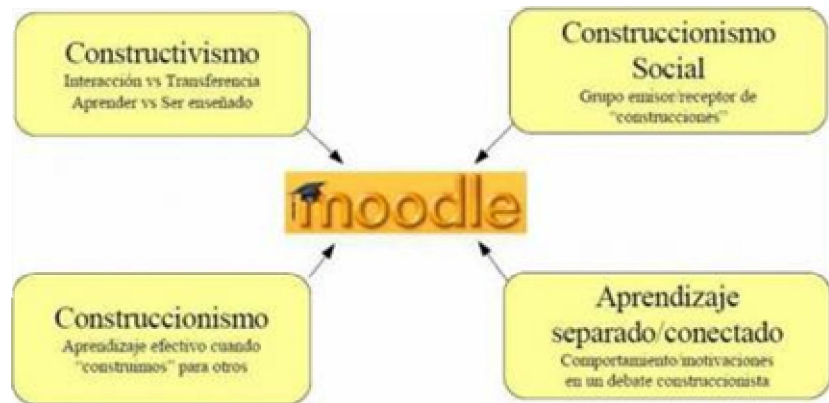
Constructivismo
Interacción vs Transferencia
Aprender vs Ser enseñado

Construccionismo Social
Grupo emisor/receptor de "construcciones"

moodle

Construccionismo
Aprendizaje efectivo cuando "construimos" para otros

Aprendizaje separado/conectado
Comportamiento/motivaciones en un debate construccionista